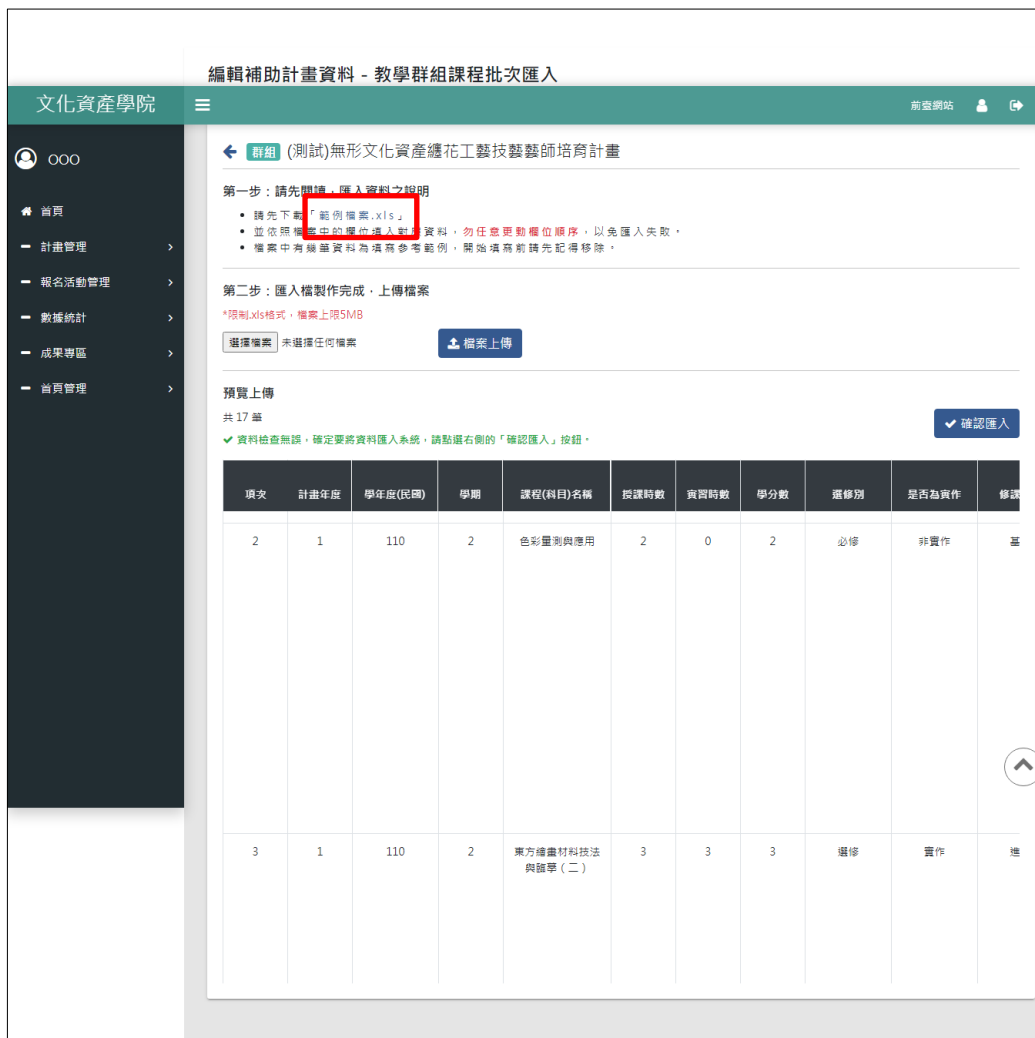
編輯補助計畫資料 - 教學群組課程批次匯入

文化資產學院

前臺網站

OOO

首頁
計畫管理
報名活動管理
數據統計
成果專區
首頁管理

群組 (測試)無形文化資產纏花工藝技藝藝師培育計畫

第一步：請先閱讀，匯入資料之說明

• 請先下載「範例檔案.xls」
• 並依照檔案中的欄位填入對應資料，勿任意更動欄位順序，以免匯入失敗。
• 檔案中有幾筆資料為填寫參考範例，開始填寫前請先記得移除。

第二步：匯入檔製作完成，上傳檔案

*限制.xls格式，檔案上限5MB

選擇檔案 未選擇任何檔案

檔案上傳

預覽上傳

共 17 筆

✔ 資料檢查無誤，確定要將資料匯入系統，請點選右側的「確認匯入」按鈕。

確認匯入

| 項次 | 計畫年度 | 學年度(民國) | 學期 | 課程(科目)名稱 | 授課時數 | 實習時數 | 學分數 | 選修別 | 是否為實作 | 修課 |
|---|---|---|---|---|---|---|---|---|---|---|
| 2 | 1 | 110 | 2 | 色彩量測與應用 | 2 | 0 | 2 | 必修 | 非實作 | 基 |
| 3 | 1 | 110 | 2 | 東方繪畫材料技法與臨摹（二） | 3 | 3 | 3 | 選修 | 實作 | 進 |